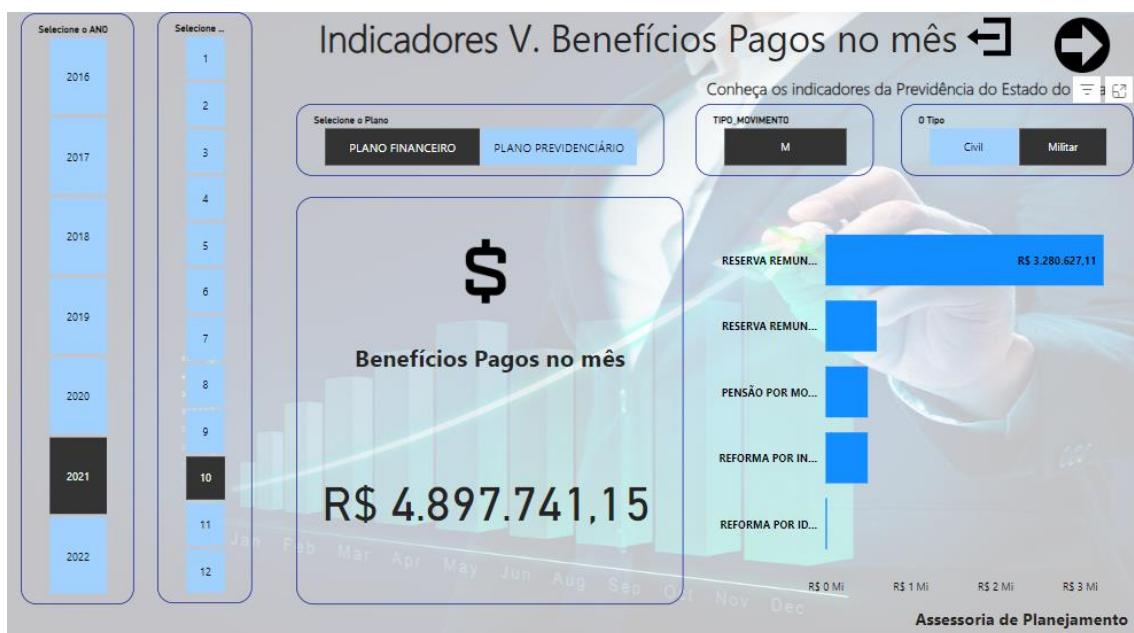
Selecione o ANO

2016

2017

2018

2019

2020

2021

2022

Selecione ...

1

2

3

4

5

6

7

8

9

10

11

12

Indicadores V. Benefícios Pagos no mês

Conheça os indicadores da Previdência do Estado do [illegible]a

Selecione o Plano

PLANO FINANCEIRO

PLANO PREVIDENCIÁRIO

TIPO_MOVIMENTO

M

O Tipo

Civil

Militar

$

Benefícios Pagos no mês

R$ 4.897.741,15

RESERVA REMUN...

R$ 3.280.627,11

RESERVA REMUN...

PENSÃO POR MO...

REFORMA POR IN...

REFORMA POR ID...

R$ 0 Mi

R$ 1 Mi

R$ 2 Mi

R$ 3 Mi

Jan Feb Mar Apr May Jun Aug Sep Oct Nov Dec

Assessoria de Planejamento